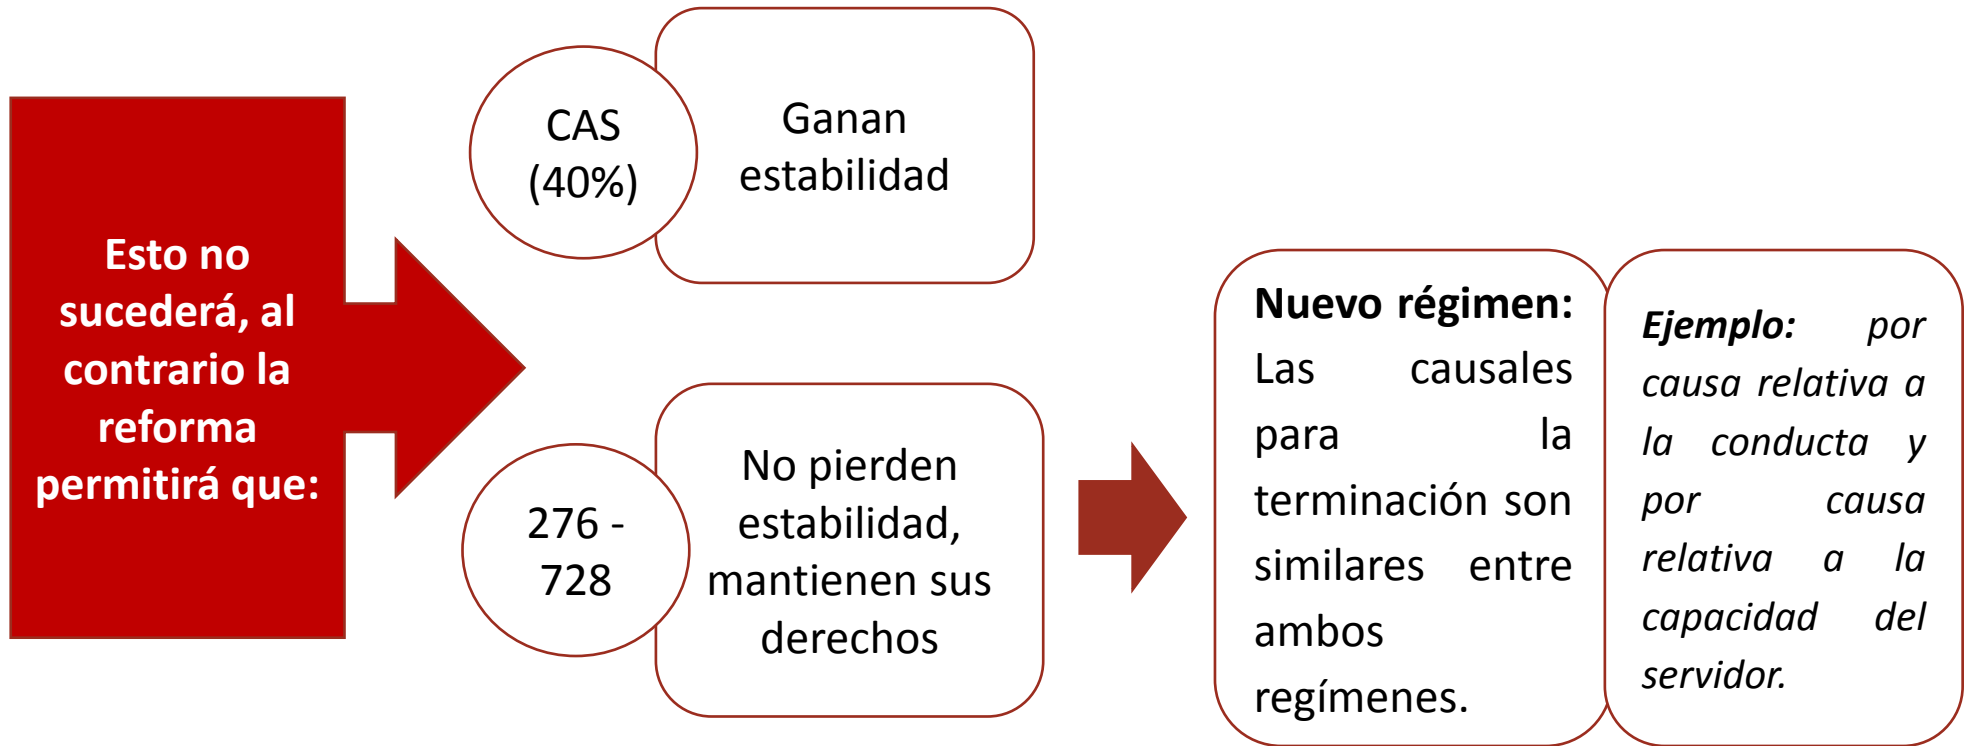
Esto no sucederá, al contrario la reforma permitirá que:

CAS (40%)

Ganan estabilidad

276 - 728

No pierden estabilidad, mantienen sus derechos

**Nuevo régimen:** Las causales para la terminación son similares entre ambos regímenes.

***Ejemplo:*** *por causa relativa a la conducta y por causa relativa a la capacidad del servidor.*